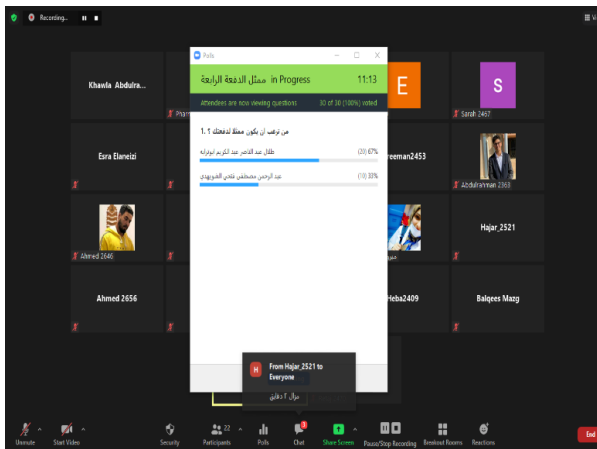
Recording...

Khawla Abdulra...

Esra Elaneizi

Ahmed 2646

Ahmed 2656

Polls

ممثل الدفعة الرابعة in Progress 11:13

Attendees are now viewing questions 30 of 30 (100%) voted

1. من ترغب أن يكون ممثل لدفعتك ؟

طلال عبد الناصر عبد الكريم ابوتراته (20) 67%

عبد الرحمن مصطفى فتحي القويهيدي (10) 33%

E

S

Sarah 2467

reeman2453

Abdulrahman 2363

Hajar_2521

Heba2409

Balqees Mazg

From Hajar_2521 to Everyone

نزال ؟ دقايق

Unmute

Start Video

Security

Participants 22

Polls

Chat

Share Screen

Pause/Stop Recording

Breakout Rooms

Reactions

End